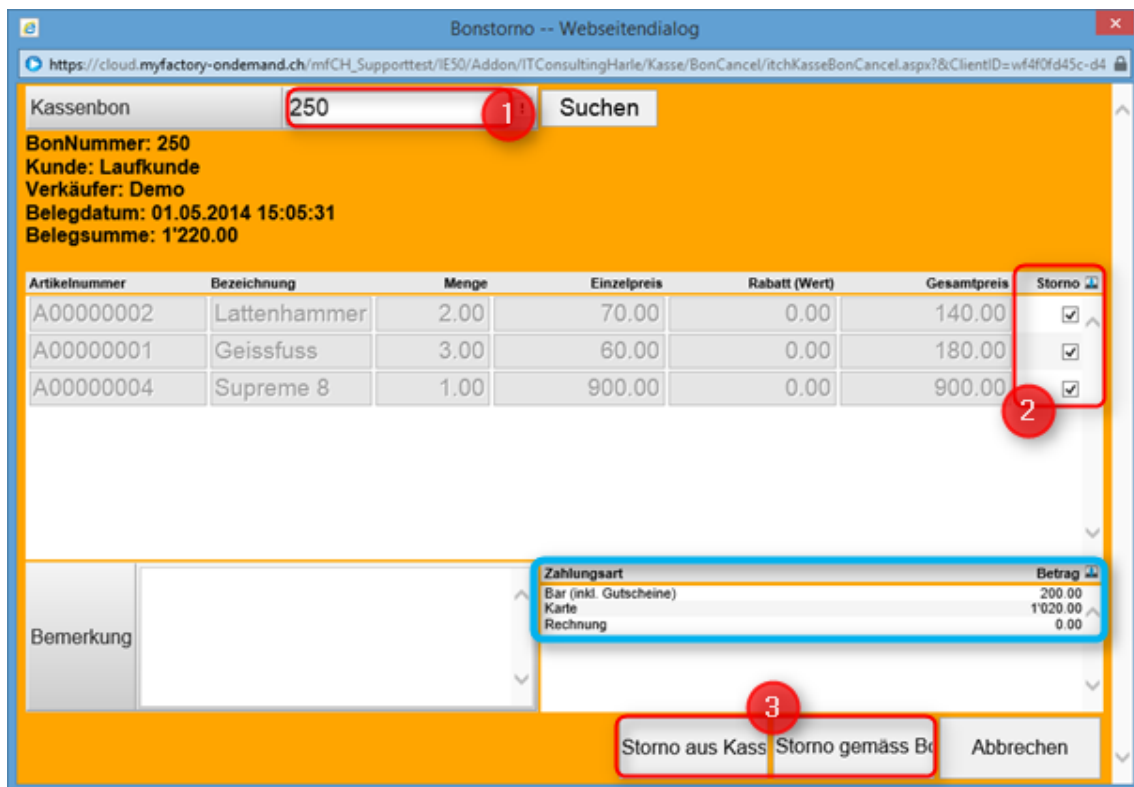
Bonstorno -- Webseitendialog

https://cloud.myfactory-ondemand.ch/mfCH_Supporttest/IE50/Addon/ITConsultingHarle/Kasse/BonCancel/itchKasseBonCancel.aspx?&ClientID=wf4f0fd45c-d4

Kassenbon 250 1 Suchen

BonNummer: 250
Kunde: Laufkunde
Verkäufer: Demo
Belegdatum: 01.05.2014 15:05:31
Belegsumme: 1'220.00

| Artikelnummer | Bezeichnung | Menge | Einzelpreis | Rabatt (Wert) | Gesamtpreis | Storno |
|---|---|---|---|---|---|---|
| A00000002 | Lattenhammer | 2.00 | 70.00 | 0.00 | 140.00 | ☑ |
| A00000001 | Geissfuss | 3.00 | 60.00 | 0.00 | 180.00 | ☑ |
| A00000004 | Supreme 8 | 1.00 | 900.00 | 0.00 | 900.00 | ☑ |

2

Bemerkung

| Zahlungsart | Betrag |
|---|---|
| Bar (inkl. Gutscheine) | 200.00 |
| Karte | 1'020.00 |
| Rechnung | 0.00 |

3

Storno aus Kass Storno gemäss Bo Abbrechen